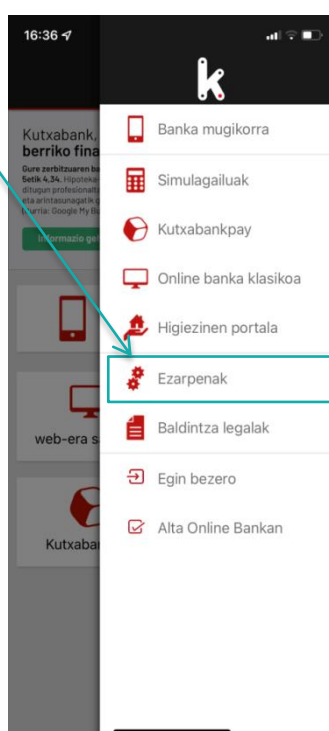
16:36

k

Kutxabank,
berriko fina
Gure zerbitzuaren ba
Setik 4,34. Hipoteka
ditugun profesionalt
eta arintasunagatik g
Iturria: Google My B

Informazio ge

web-era sa

Kutxaban

Banka mugikorra

Simulagailuak

Kutxabankpay

Online banka klasikoa

Higiezinen portala

Ezarpenak

Baldintza legalak

Egin bezero

Alta Online Bankan